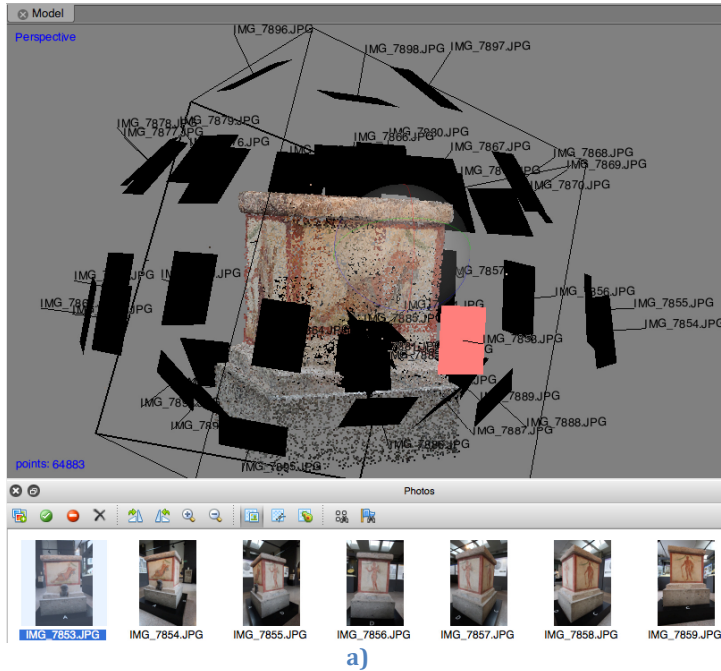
Model

Perspective

IMG_7896.JPG
IMG_7898.JPG
IMG_7897.JPG
IMG_7878.JPG
IMG_7877.JPG
IMG_7879.JPG
IMG_7880.JPG
IMG_7866.JPG
IMG_7867.JPG
IMG_7868.JPG
IMG_7869.JPG
IMG_7870.JPG
IMG_7857
IMG_7856.JPG
IMG_7855.JPG
IMG_7854.JPG
IMG_7858.JPG
IMG_7885.JPG
IMG_7889.JPG
IMG_7888.JPG
IMG_7887.JPG
IMG_7886.JPG
IMG_7885.JPG

points: 64883

Photos

IMG_7853.JPG
IMG_7854.JPG
IMG_7855.JPG
IMG_7856.JPG
IMG_7857.JPG
IMG_7858.JPG
IMG_7859.JPG

a)